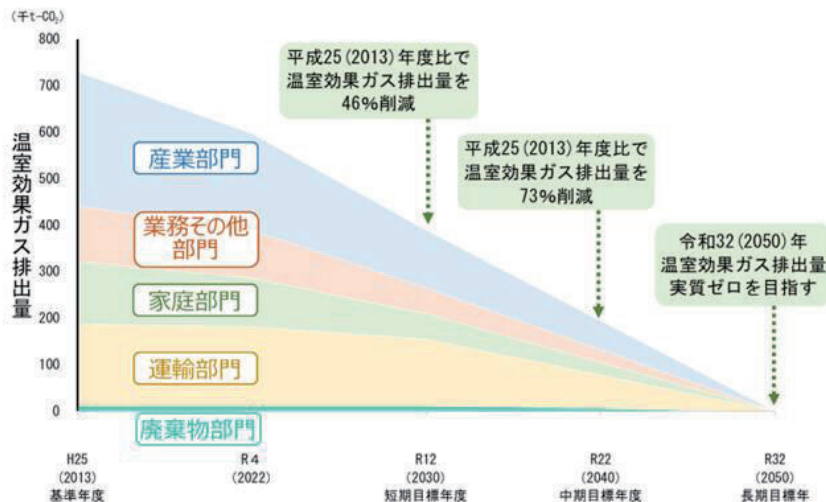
(千t-$CO_2$)

800
700
600
500
400
300
200
100
0

温室効果ガス排出量

平成25(2013)年度比で温室効果ガス排出量を46%削減

平成25(2013)年度比で温室効果ガス排出量を73%削減

令和32(2050)年温室効果ガス排出量実質ゼロを目指す

産業部門

業務その他部門

家庭部門

運輸部門

廃棄物部門

H25 (2013) 基準年度

R4 (2022)

R12 (2030) 短期目標年度

R22 (2040) 中期目標年度

R32 (2050) 長期目標年